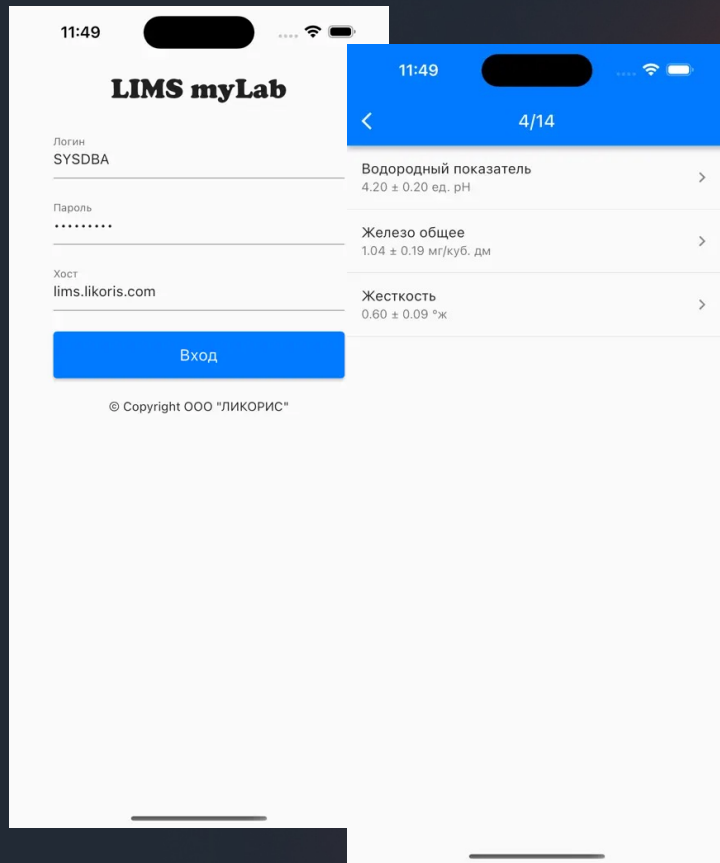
11:49

LIMS myLab

Логин
SYSDBA

Пароль
•••••••••

Хост
lims.likoris.com

Вход

© Copyright ООО "ЛИКОРИС"

11:49

4/14

Водородный показатель
4.20 ± 0.20 ед. pH

Железо общее
1.04 ± 0.19 мг/куб. дм

Жесткость
0.60 ± 0.09 °ж